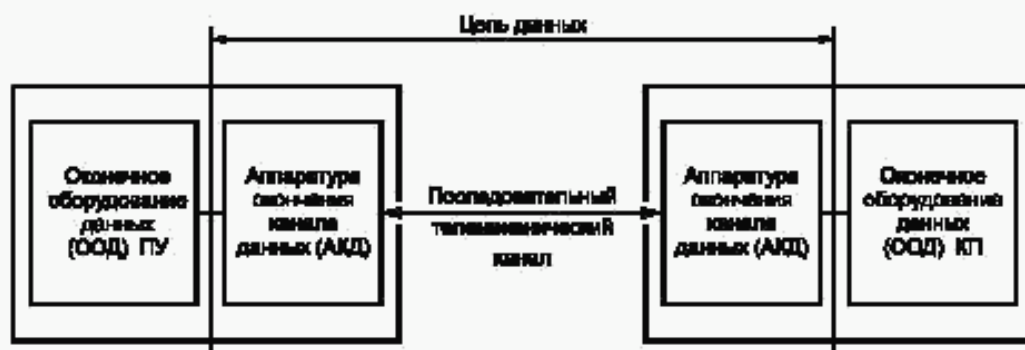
Цепь данных

Оконечное оборудование данных (ООД) ПУ

Аппаратура окончания канала данных (АКД)

Последовательный телемеханический канал

Аппаратура окончания канала данных (АКД)

Оконечное оборудование данных (ООД) КП